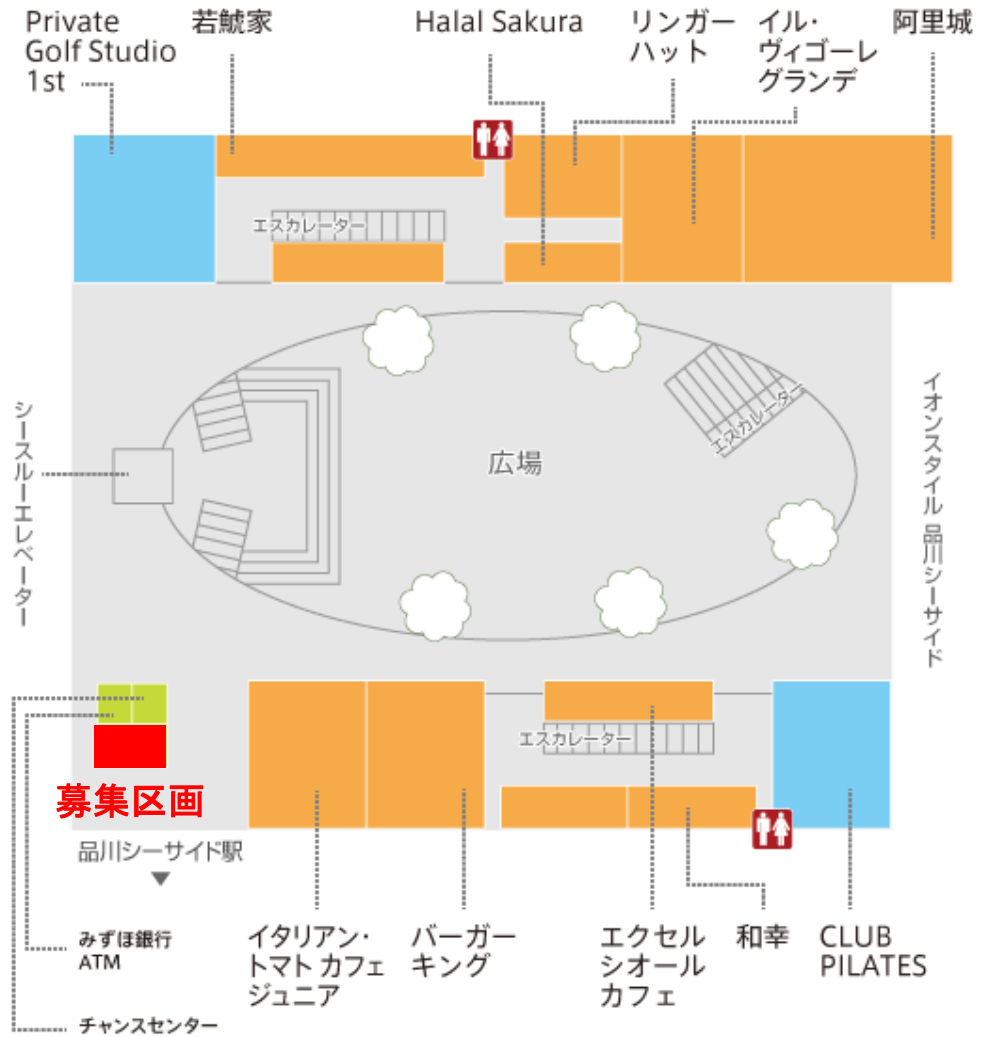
Private Golf Studio 1st

若鯱家

Halal Sakura

リンガーハット

イル・ヴィゴーレグランデ

阿里城

エスカレーター

エスカレーター

広場

シースルーエレベーター

イオンスタイル 品川シーサイド

エスカレーター

募集区画

品川シーサイド駅

みずほ銀行 ATM

チャンスセンター

イタリアン・トマト カフェジュニア

バーガーキング

エクセルシオールカフェ

和幸

CLUB PILATES